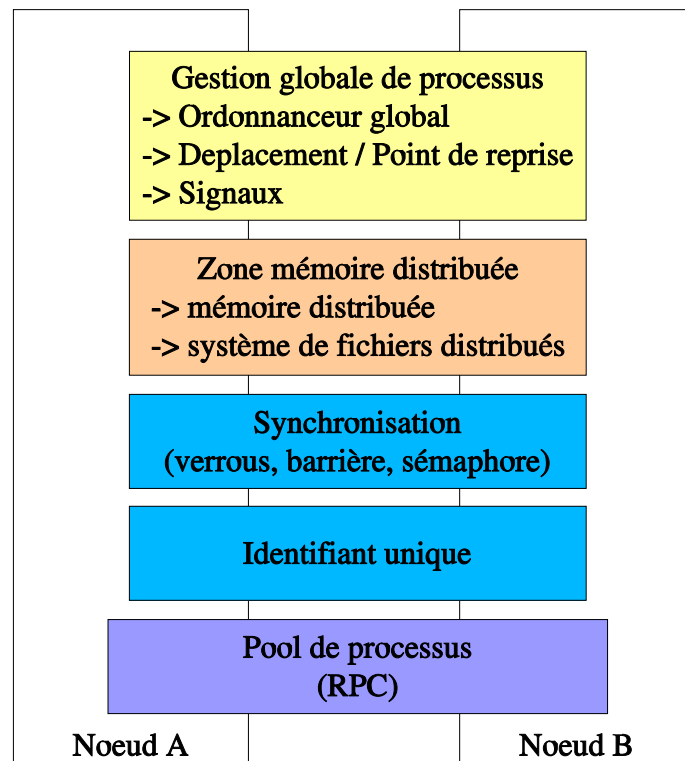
Gestion globale de processus
-> Ordonnanceur global
-> Deplacement / Point de reprise
-> Signaux

Zone mémoire distribuée
-> mémoire distribuée
-> système de fichiers distribués

Synchronisation
(verrous, barrière, sémaphore)

Identifiant unique

Pool de processus
(RPC)

Noeud A

Noeud B